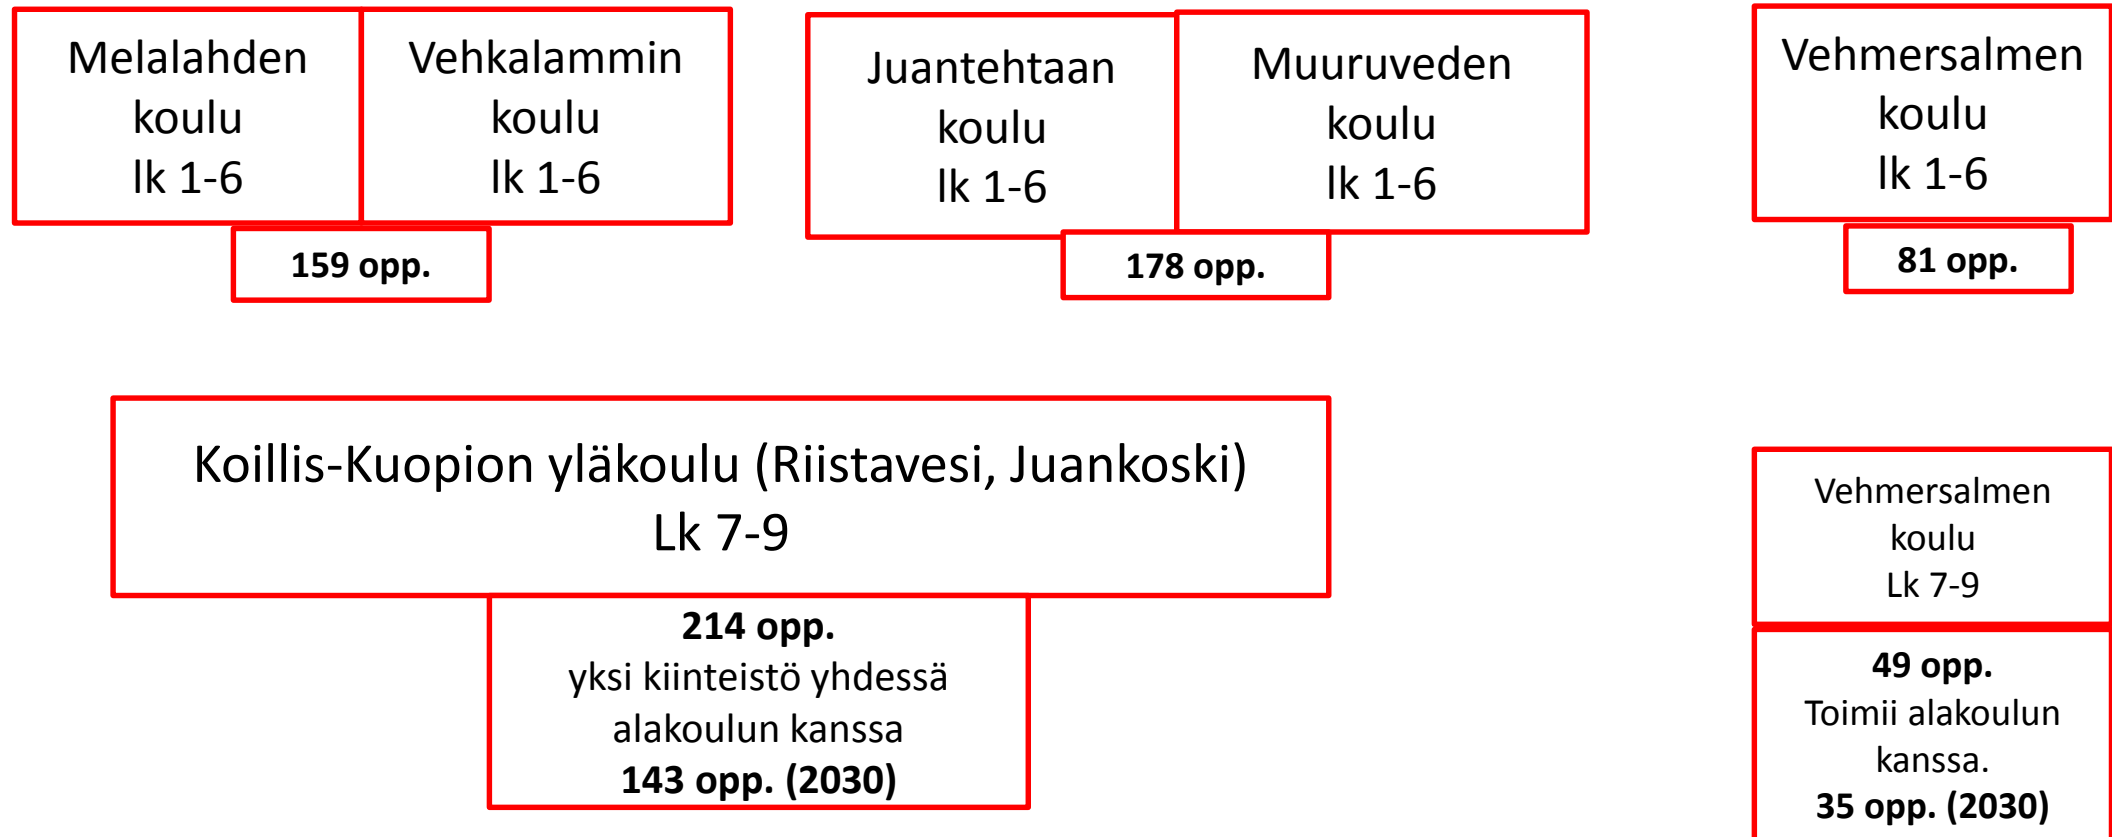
Melalahden koulu lk 1-6

Vehkalammin koulu lk 1-6

159 opp.

Juantehtaan koulu lk 1-6

Muuruveden koulu lk 1-6

178 opp.

Vehmersalmen koulu lk 1-6

81 opp.

Koillis-Kuopion yläkoulu (Riistavesi, Juankoski) Lk 7-9

**214 opp.**
yksi kiinteistö yhdessä alakoulun kanssa
**143 opp. (2030)**

Vehmersalmen koulu Lk 7-9

**49 opp.**
Toimii alakoulun kanssa.
**35 opp. (2030)**